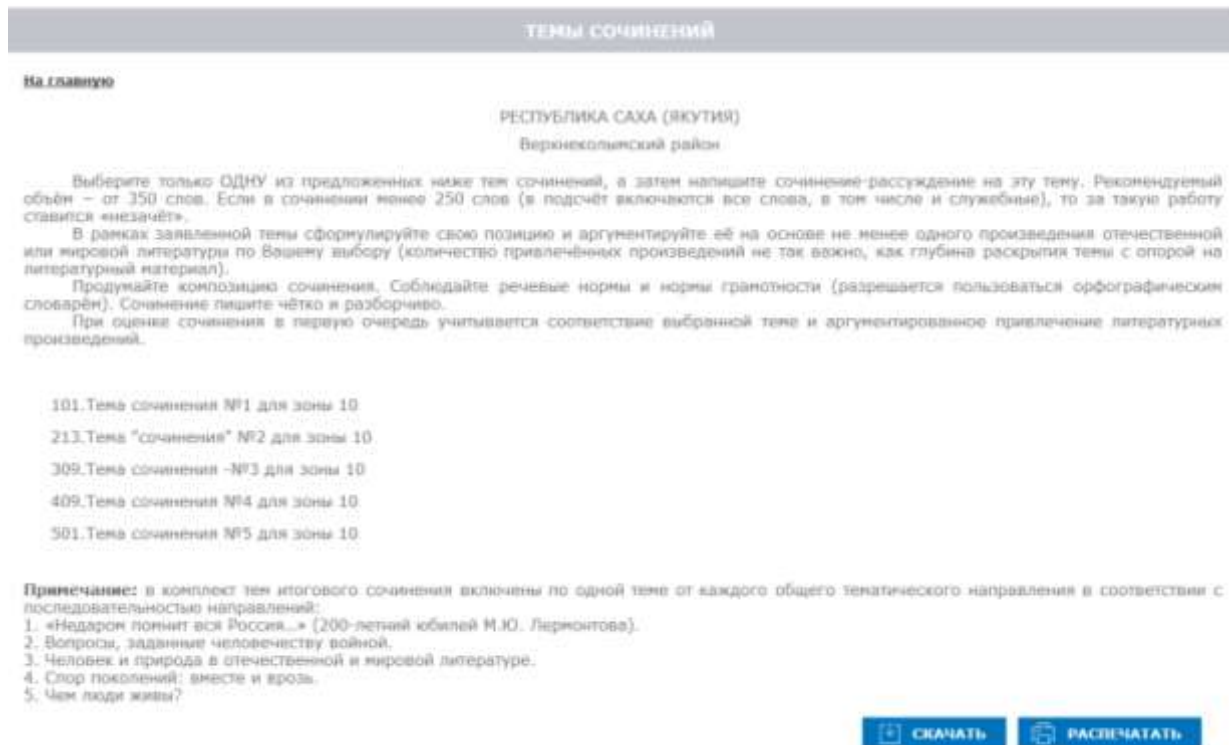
ТЕМЫ СОЧИНЕНИЙ

На главную

РЕСПУБЛИКА САХА (ЯКУТИЯ)

Верхнеколымский район

Выберите только ОДНУ из предложенных ниже тем сочинений, а затем напишите сочинение-рассуждение на эту тему. Рекомендуемый объём – от 350 слов. Если в сочинении менее 250 слов (в подсчёт включаются все слова, в том числе и служебные), то за такую работу ставится «незачёт».

В рамках заявленной темы сформулируйте свою позицию и аргументируйте её на основе не менее одного произведения отечественной или мировой литературы по Вашему выбору (количество привлечённых произведений не так важно, как глубина раскрытия темы с опорой на литературный материал).

Продумайте композицию сочинения. Соблюдайте речевые нормы и нормы грамотности (разрешается пользоваться орфографическим словарём). Сочинение пишите чётко и разборчиво.

При оценке сочинения в первую очередь учитывается соответствие выбранной теме и аргументированное привлечение литературных произведений.

101.Тема сочинения №1 для зоны 10

213.Тема "сочинения" №2 для зоны 10

309.Тема сочинения -№3 для зоны 10

409.Тема сочинения №4 для зоны 10

501.Тема сочинения №5 для зоны 10

Примечание: в комплект тем итогового сочинения включены по одной теме от каждого общего тематического направления в соответствии с последовательностью направлений:
1. «Недаром помнит вся Россия...» (200-летний юбилей М.Ю. Лермонтова).
2. Вопросы, заданные человечеству войной.
3. Человек и природа в отечественной и мировой литературе.
4. Спор поколений: вместе и врозь.
5. Чем люди живы?

СКАЧАТЬ РАСПЕЧАТАТЬ